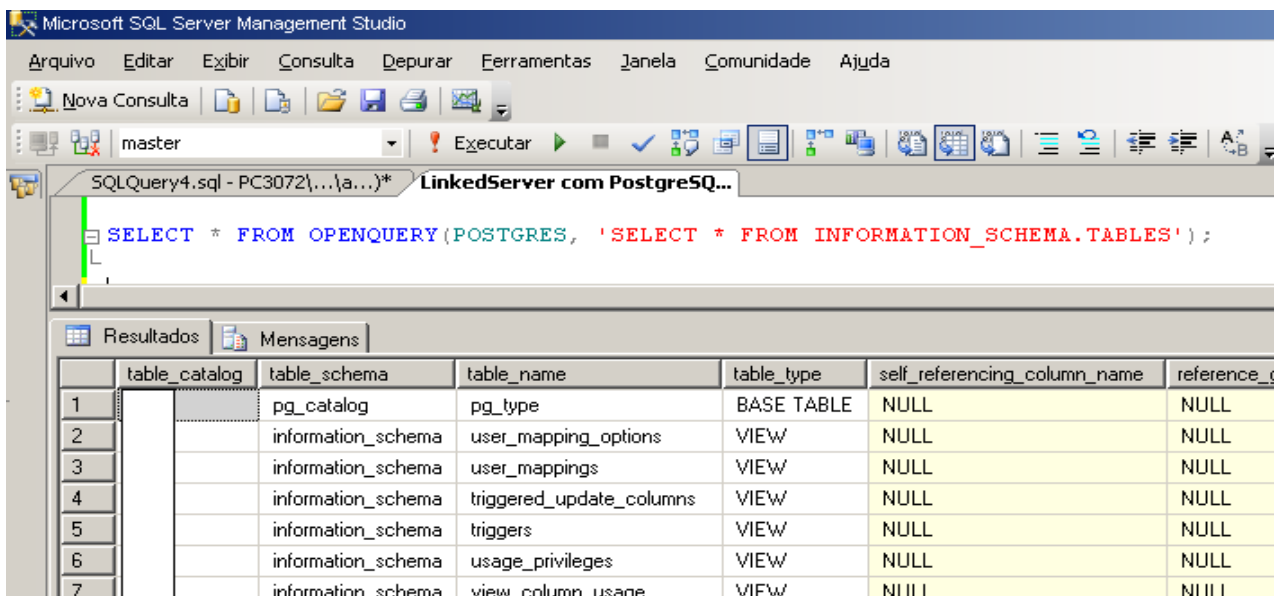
Microsoft SQL Server Management Studio

Arquivo Editar Exibir Consulta Depurar Ferramentas Janela Comunidade Ajuda

Nova Consulta

master

Executar

SQLQuery4.sql - PC3072\...\a...)* LinkedServer com PostgreSQ...

SELECT * FROM OPENQUERY(POSTGRES, 'SELECT * FROM INFORMATION_SCHEMA.TABLES');

Resultados Mensagens

| | table_catalog | table_schema | table_name | table_type | self_referencing_column_name | reference_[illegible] |
|---|---|---|---|---|---|---|
| 1 | | pg_catalog | pg_type | BASE TABLE | NULL | NULL |
| 2 | | information_schema | user_mapping_options | VIEW | NULL | NULL |
| 3 | | information_schema | user_mappings | VIEW | NULL | NULL |
| 4 | | information_schema | triggered_update_columns | VIEW | NULL | NULL |
| 5 | | information_schema | triggers | VIEW | NULL | NULL |
| 6 | | information_schema | usage_privileges | VIEW | NULL | NULL |
| 7 | | information_schema | view_column_usage | VIEW | NULL | NULL |